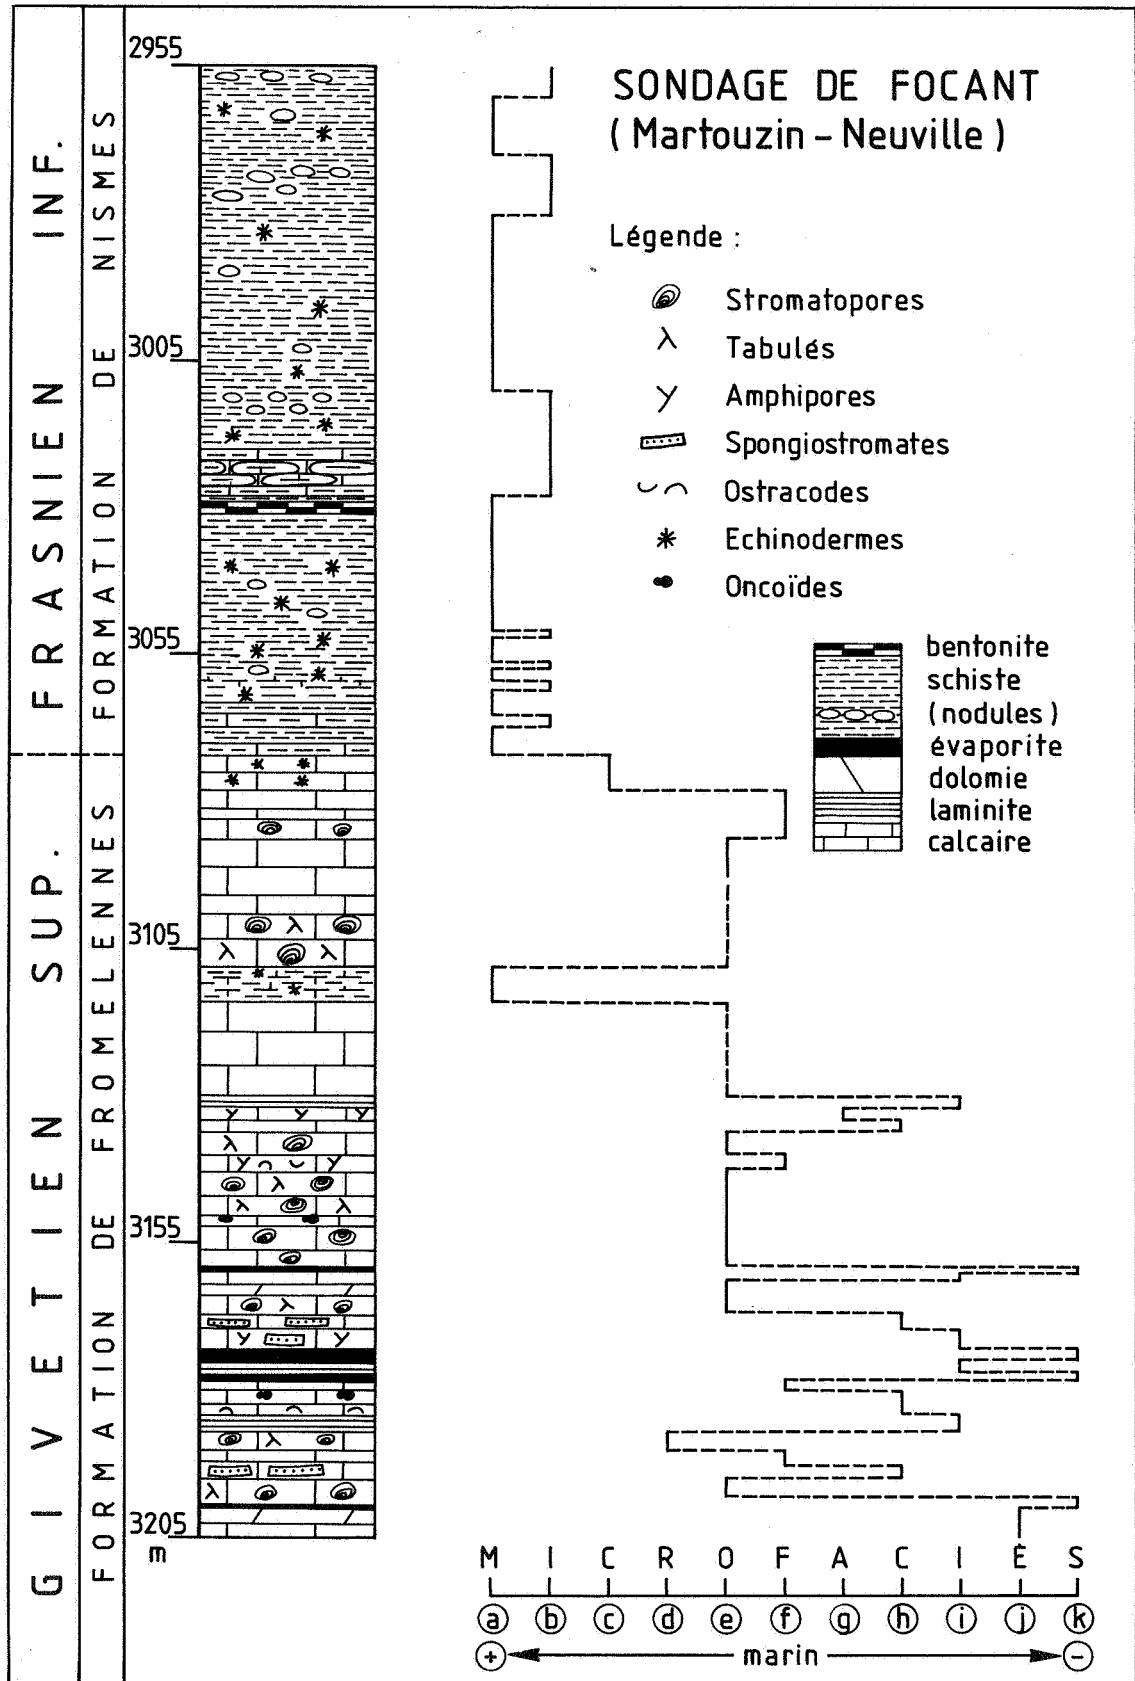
FRASNIEN INF.

FORMATION DE NISMES

GIVETIEN SUP.

FORMATION DE FROMELENNES

2955

3005

3055

3105

3155

3205

m

SONDAGE DE FOCANT
( Martouzin – Neuville )

Légende :

Stromatopores

Tabulés

Amphipores

Spongiostromates

Ostracodes

Echinodermes

Oncoïdes

bentonite
schiste
(nodules)
évaporite
dolomie
laminite
calcaire

M I C R O F A C I È S

ⓐ ⓑ ⓒ ⓓ ⓔ ⓕ ⓖ ⓗ ⓘ ⓙ ⓚ

⊕ marin ⊖